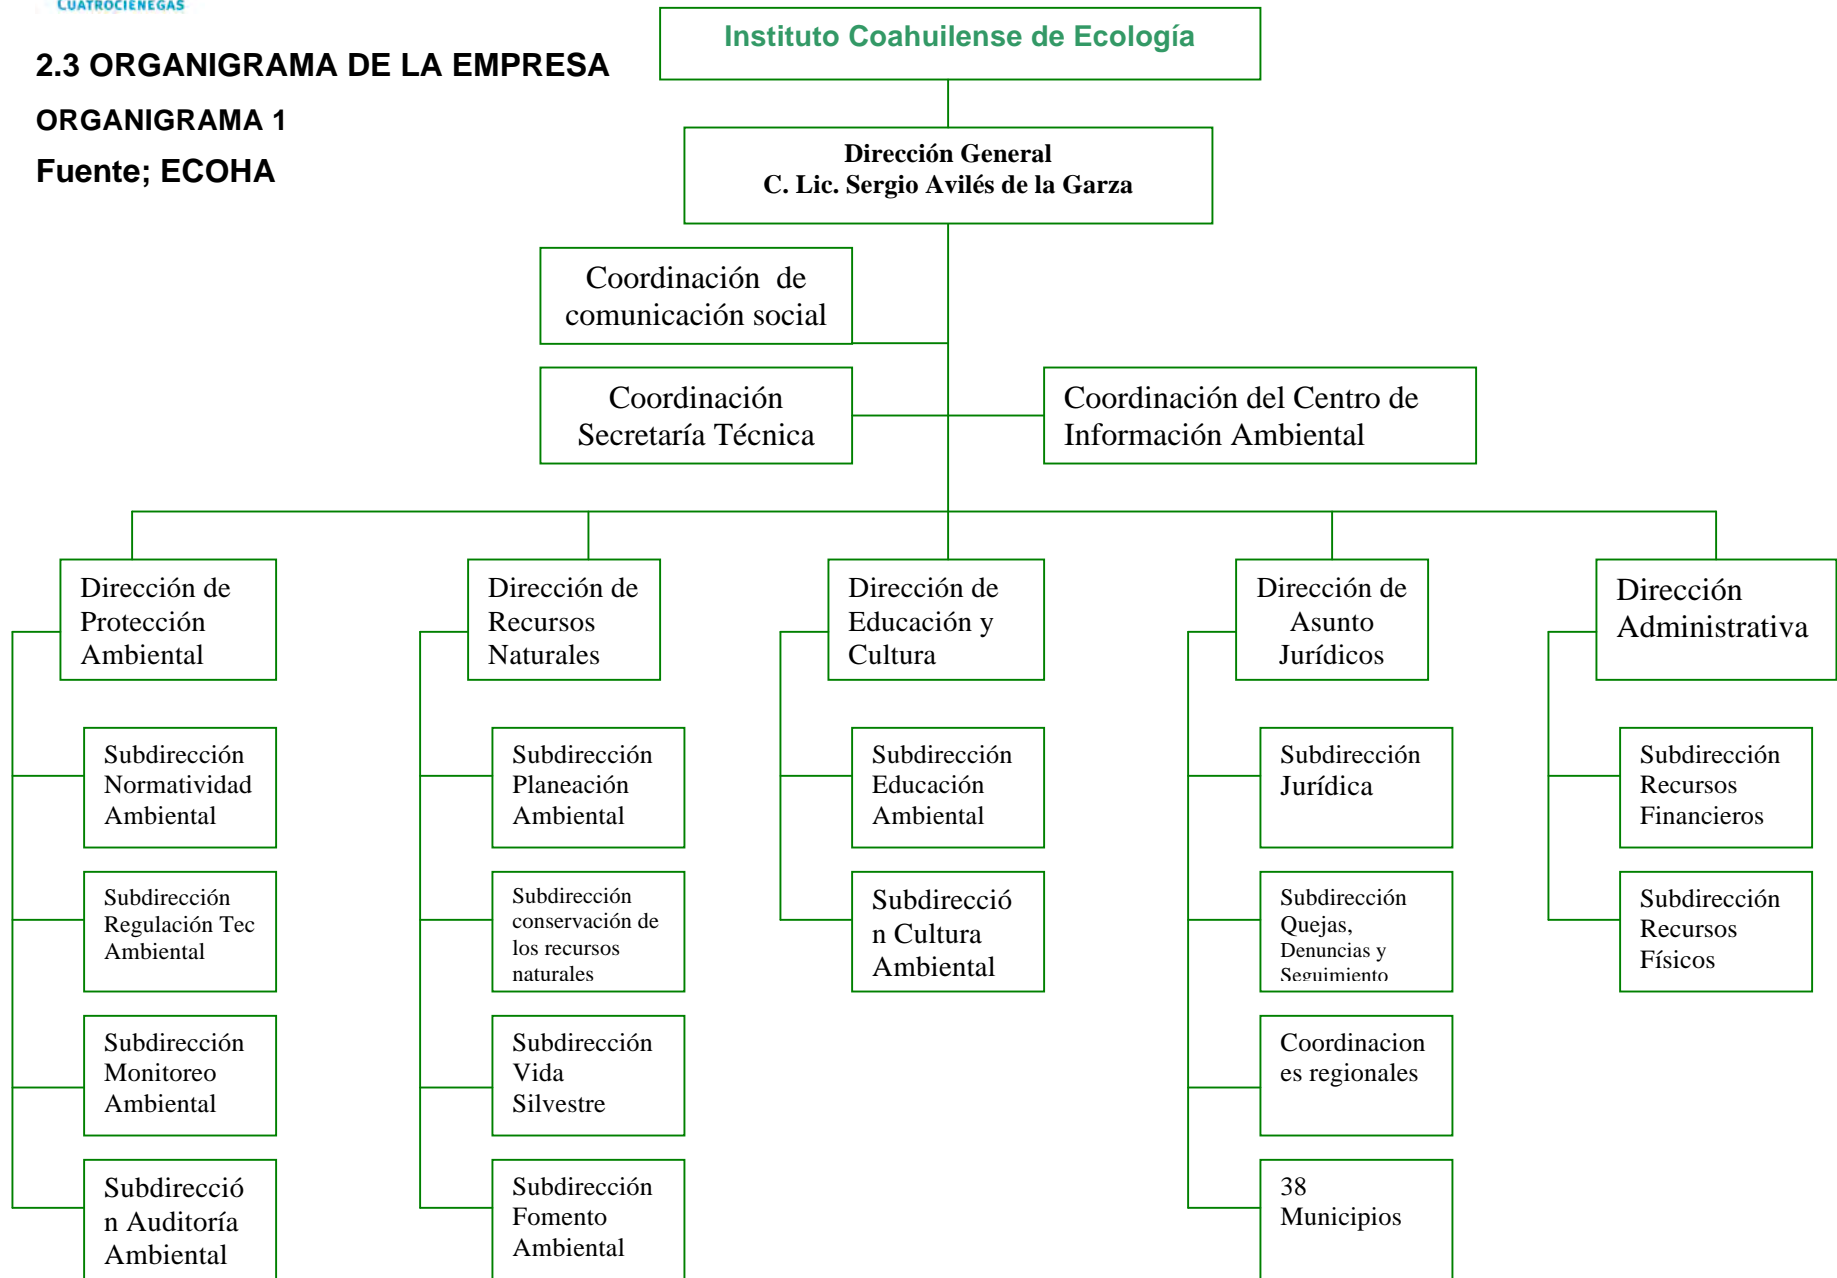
CUATROCIENEGAS

2.3 ORGANIGRAMA DE LA EMPRESA

ORGANIGRAMA 1

Fuente; ECOHA

Instituto Coahuilense de Ecología

Dirección General
C. Lic. Sergio Avilés de la Garza

Coordinación de comunicación social

Coordinación Secretaría Técnica

Coordinación del Centro de Información Ambiental

Dirección de Protección Ambiental

Subdirección Normatividad Ambiental

Subdirección Regulación Tec Ambiental

Subdirección Monitoreo Ambiental

Subdirección Auditoría Ambiental

Dirección de Recursos Naturales

Subdirección Planeación Ambiental

Subdirección conservación de los recursos naturales

Subdirección Vida Silvestre

Subdirección Fomento Ambiental

Dirección de Educación y Cultura

Subdirección Educación Ambiental

Subdirección Cultura Ambiental

Dirección de Asunto Jurídicos

Subdirección Jurídica

Subdirección Quejas, Denuncias y Seguimiento

Coordinaciones regionales

38 Municipios

Dirección Administrativa

Subdirección Recursos Financieros

Subdirección Recursos Físicos